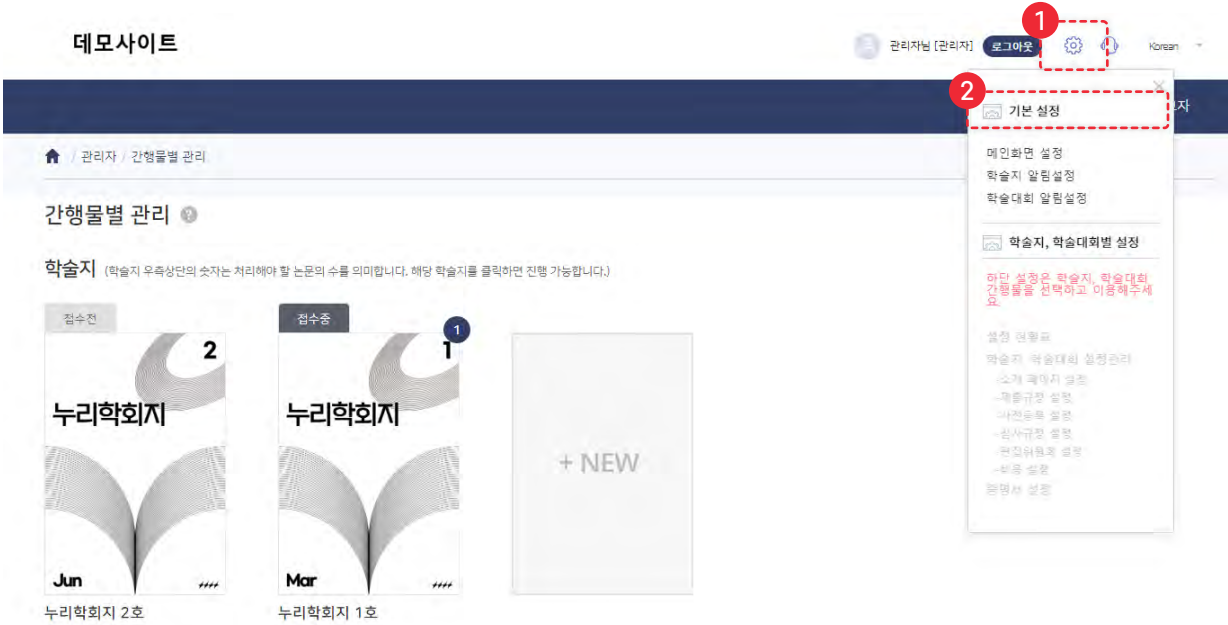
데모사이트

관리자님 [관리자] 로그아웃 Korean

1

2

자

기본 설정

메인화면 설정
학술지 알림설정
학술대회 알림설정

학술지, 학술대회별 설정

하단 설정은 학술지, 학술대회 간행물을 선택하고 이용해주세요.

설정 현황표
학술지 학술대회 설정관리
-소개 페이지 설정
-제출규정 설정
-저작권 설정
-심사규정 설정
-편집위원회 설정
-비용 설정
증명서 설정

/ 관리자 / 간행물별 관리

간행물별 관리

학술지 (학술지 우측상단의 숫자는 처리해야 할 논문의 수를 의미합니다. 해당 학술지를 클릭하면 진행 가능합니다.)

접수전

2

누리학회지

Jun

누리학회지 2호

접수중

1

1

누리학회지

Mar

누리학회지 1호

+ NEW